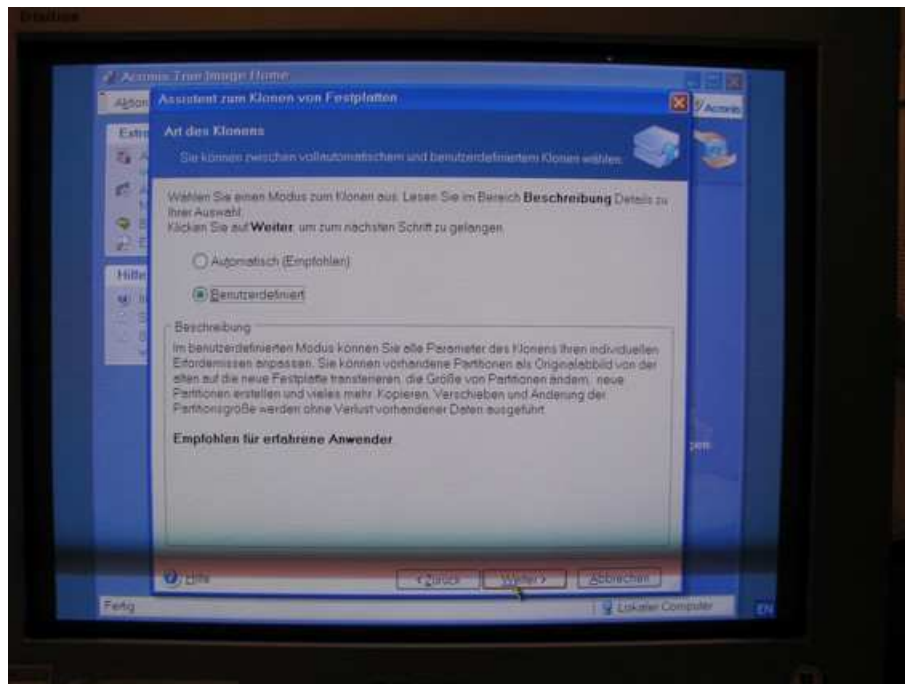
Acronis True Image Home

Aktion

Acronis

Assistent zum Klonen von Festplatten

Art des Klonens

Sie können zwischen vollautomatischem und benutzerdefiniertem Klonen wählen.

Wählen Sie einen Modus zum Klonen aus. Lesen Sie im Bereich **Beschreibung** Details zu Ihrer Auswahl.
Klicken Sie auf **Weiter**, um zum nächsten Schritt zu gelangen.

Automatisch (Empfohlen)

Benutzerdefiniert

Beschreibung

Im benutzerdefinierten Modus können Sie alle Parameter des Klonens Ihren individuellen Erfordernissen anpassen. Sie können vorhandene Partitionen als Originalabbild von der alten auf die neue Festplatte transferieren, die Größe von Partitionen ändern, neue Partitionen erstellen und vieles mehr. Kopieren, Verschieben und Änderung der Partitionsgröße werden ohne Verlust vorhandener Daten ausgeführt.

**Empfohlen für erfahrene Anwender**

Hilfe

< Zurück

Weiter >

Abbrechen

Fertig

Lokaler Computer

EN